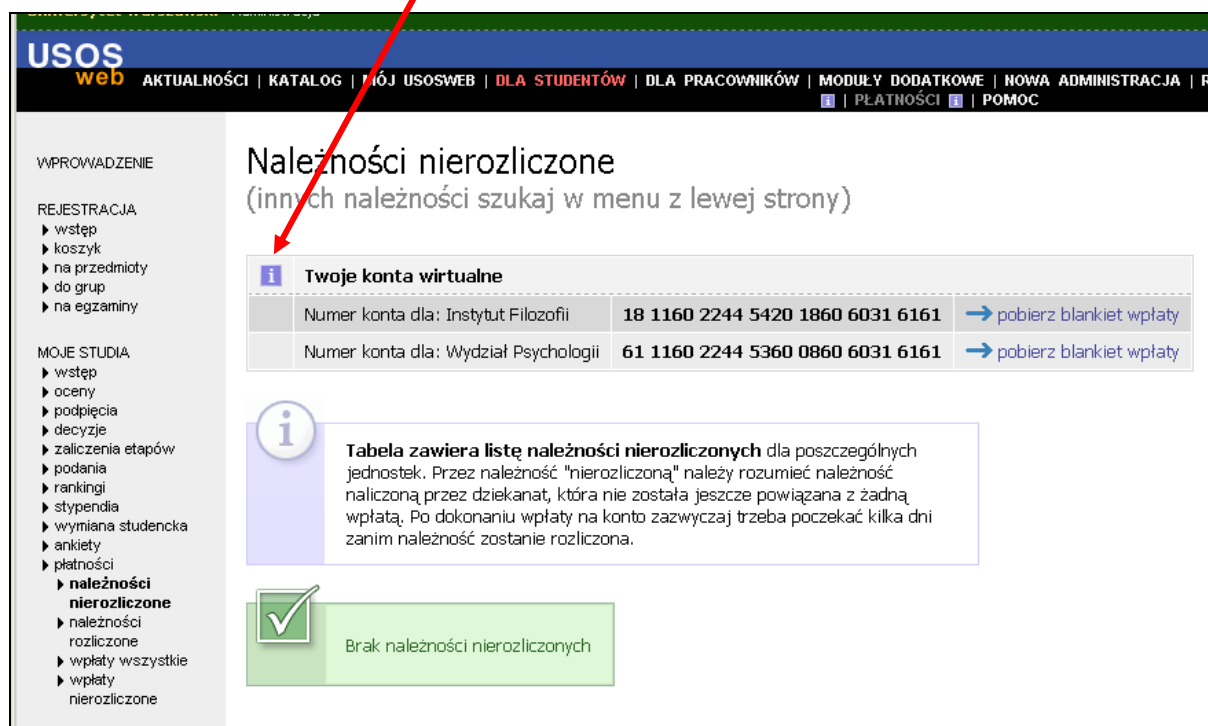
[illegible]

USOS web

AKTUALNOŚCI | KATALOG | MÓJ USOSWEB | DLA STUDENTÓW | DLA PRACOWNIKÓW | MODUŁY DODATKOWE | NOWA ADMINISTRACJA | R
i | PŁATNOŚCI i | POMOC

WPROWADZENIE

REJESTRACJA
▸ wstęp
▸ koszyk
▸ na przedmioty
▸ do grup
▸ na egzaminy

MOJE STUDIA
▸ wstęp
▸ oceny
▸ podpięcia
▸ decyzje
▸ zaliczenia etapów
▸ podania
▸ rankingi
▸ stypendia
▸ wymiana studencka
▸ ankiety
▸ płatności
▸ należności nierozliczone
▸ należności rozliczone
▸ wpłaty wszystkie
▸ wpłaty nierozliczone

Należności nierozliczone
(innych należności szukaj w menu z lewej strony)

| i | Twoje konta wirtualne | | |
|---|---|---|---|
| | Numer konta dla: Instytut Filozofii | 18 1160 2244 5420 1860 6031 6161 | → pobierz blankiet wpłaty |
| | Numer konta dla: Wydział Psychologii | 61 1160 2244 5360 0860 6031 6161 | → pobierz blankiet wpłaty |

Tabela zawiera listę należności nierozliczonych dla poszczególnych jednostek. Przez należność "nierozliczoną" należy rozumieć należność naliczoną przez dziekanat, która nie została jeszcze powiązana z żadną wpłatą. Po dokonaniu wpłaty na konto zazwyczaj trzeba poczekać kilka dni zanim należność zostanie rozliczona.

Brak należności nierozliczonych